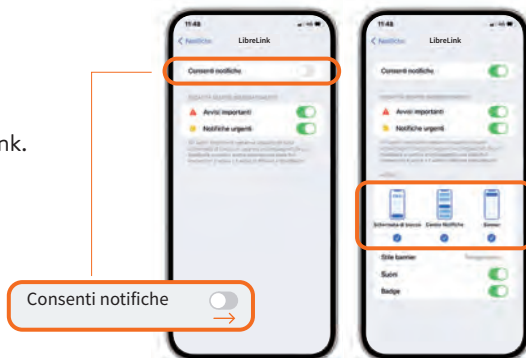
nk.

11:48
< Notifiche LibreLink
Consenti notifiche
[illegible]
Avvisi importanti
Notifiche urgenti
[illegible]

Consenti notifiche

11:48
< Notifiche LibreLink
Consenti notifiche
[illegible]
Avvisi importanti
Notifiche urgenti
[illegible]
Schermata di blocco
Centro Notifiche
Banner
Stile banner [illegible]
Suoni
Badge